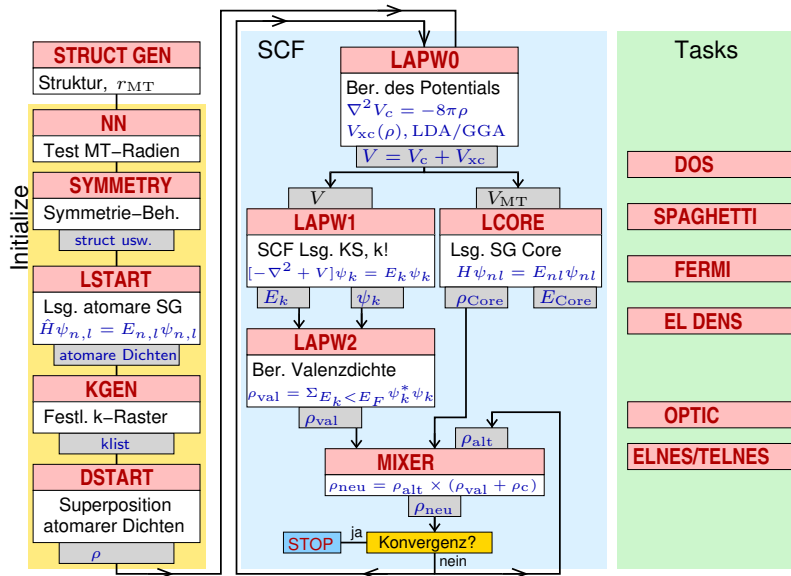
STRUCT GEN
Struktur, $r_{\mathrm{MT}}$

Initialize

NN
Test MT−Radien

SYMMETRY
Symmetrie−Beh.
struct usw.

LSTART
Lsg. atomare SG
$\hat{H}\psi_{n,l} = E_{n,l}\psi_{n,l}$
atomare Dichten

KGEN
Festl. k−Raster
klist

DSTART
Superposition atomarer Dichten
$\rho$

SCF

LAPW0
Ber. des Potentials
$\nabla^2 V_c = -8\pi\rho$
$V_{\mathrm{xc}}(\rho)$, LDA/GGA
$V = V_c + V_{\mathrm{xc}}$

$V$

$V_{\mathrm{MT}}$

LAPW1
SCF Lsg. KS, k!
$[-\nabla^2 + V]\psi_k = E_k\psi_k$
$E_k$
$\psi_k$

LCORE
Lsg. SG Core
$H\psi_{nl} = E_{nl}\psi_{nl}$
$\rho_{\mathrm{Core}}$
$E_{\mathrm{Core}}$

LAPW2
Ber. Valenzdichte
$\rho_{\mathrm{val}} = \Sigma_{E_k<E_F}\psi_k^*\psi_k$
$\rho_{\mathrm{val}}$

$\rho_{\mathrm{alt}}$

MIXER
$\rho_{\mathrm{neu}} = \rho_{\mathrm{alt}} \times (\rho_{\mathrm{val}} + \rho_{\mathrm{C}})$
$\rho_{\mathrm{neu}}$

STOP
ja
Konvergenz?
nein

Tasks

DOS

SPAGHETTI

FERMI

EL DENS

OPTIC

ELNES/TELNES